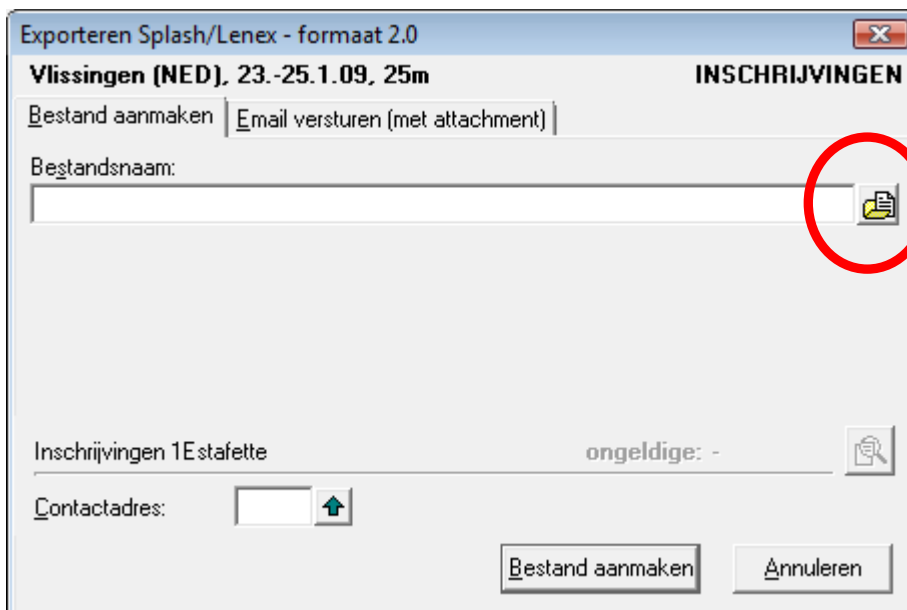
Exporteren Splash/Lenex - formaat 2.0

Vlissingen (NED), 23.-25.1.09, 25m

INSCHRIJVINGEN

Bestand aanmaken

Email versturen (met attachment)

Bestandsnaam:

Inschrijvingen 1Estafette

ongeldige: -

Contactadres:

Bestand aanmaken

Annuleren